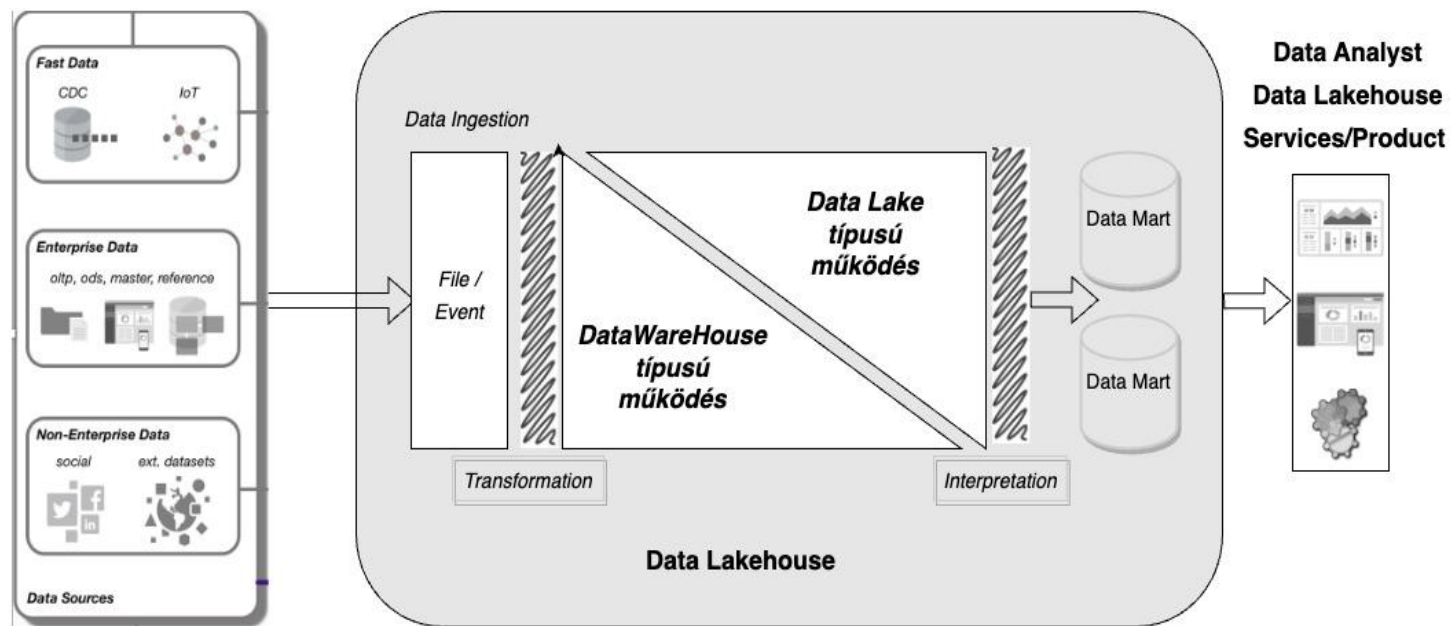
Fast Data
CDC
IoT

Enterprise Data
oltp, ods, master, reference

Non-Enterprise Data
social
ext. datasets

Data Sources

Data Ingestion

File / Event

Data Lake típusú működés

DataWareHouse típusú működés

Transformation

Interpretation

Data Mart

Data Mart

Data Lakehouse

Data Analyst
Data Lakehouse
Services/Product